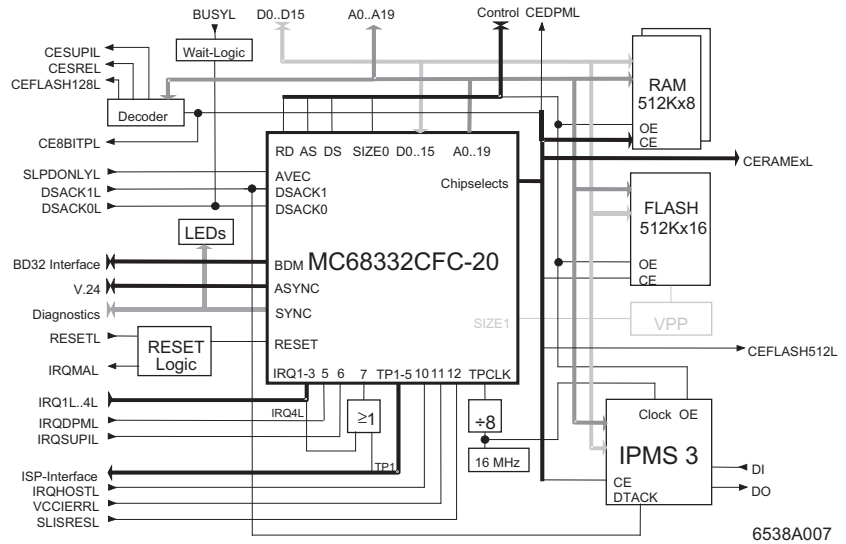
BUSYL
D0..D15
A0..A19
Control
CEDPML
Wait-Logic
CESUPIL
CESREL
CEFLASH128L
Decoder
RAM
512Kx8
OE
CE
CE8BITPL
RD AS DS SIZE0 D0..15 A0..19
AVEC
DSACK1
DSACK0
Chipselects
CERAMExL
SLPDONLYL
DSACK1L
DSACK0L
LEDs
FLASH
512Kx16
BD32 Interface
BDM
MC68332CFC-20
V.24
ASYNC
OE
CE
Diagnostics
SYNC
SIZE1
VPP
RESETL
RESET
Logic
RESET
IRQMAL
CEFLASH512L
IRQ1-3 5 6 7 TP1-5 10 11 12 TPCLK
IRQ1L..4L
IRQ4L
Clock OE
IRQDPML
$\geq1$
$\div8$
IRQSUPIL
IPMS 3
16 MHz
ISP-Interface
TP1
DI
IRQHOSTL
CE
DTACK
DO
VCCIERRL
SLISRESL
6538A007